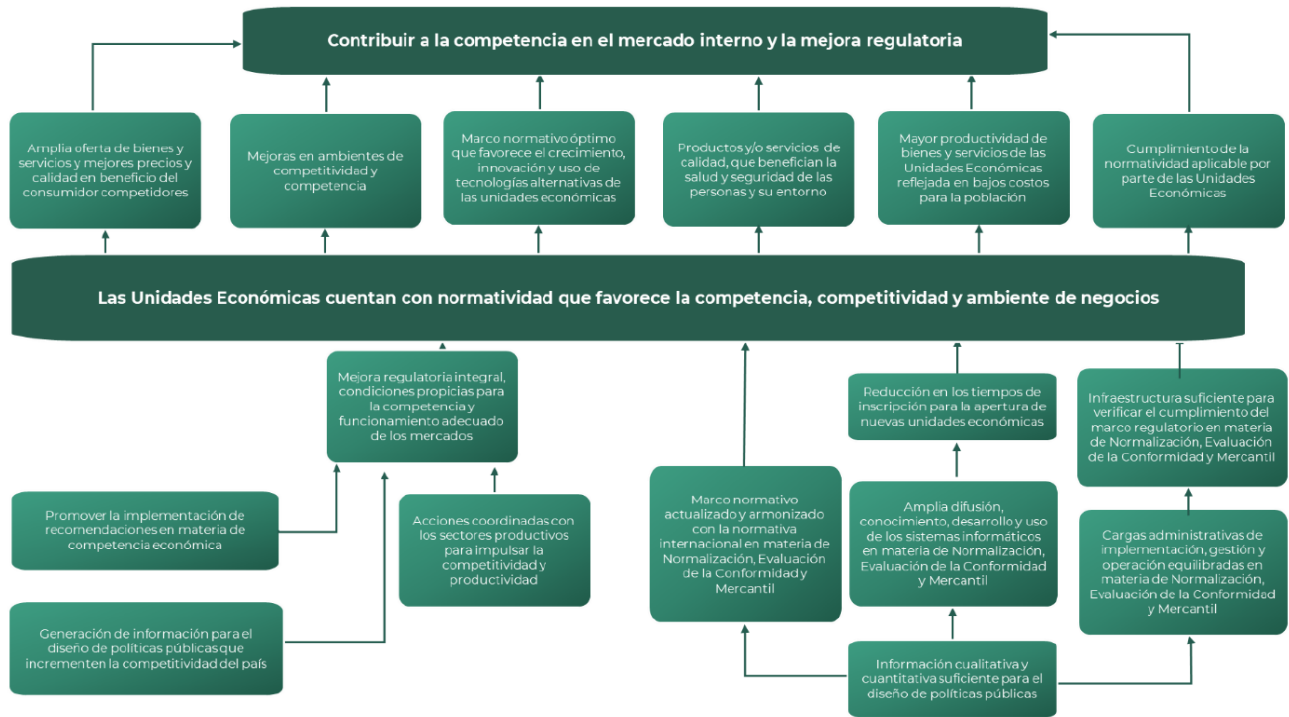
Contribuir a la competencia en el mercado interno y la mejora regulatoria

Amplia oferta de bienes y servicios y mejores precios y calidad en beneficio del consumidor competidores

Mejoras en ambientes de competitividad y competencia

Marco normativo óptimo que favorece el crecimiento, innovación y uso de tecnologías alternativas de las unidades económicas

Productos y/o servicios de calidad, que benefician la salud y seguridad de las personas y su entorno

Mayor productividad de bienes y servicios de las Unidades Económicas reflejada en bajos costos para la población

Cumplimiento de la normatividad aplicable por parte de las Unidades Económicas

Las Unidades Económicas cuentan con normatividad que favorece la competencia, competitividad y ambiente de negocios

Mejora regulatoria integral, condiciones propicias para la competencia y funcionamiento adecuado de los mercados

Promover la implementación de recomendaciones en materia de competencia económica

Acciones coordinadas con los sectores productivos para impulsar la competitividad y productividad

Generación de información para el diseño de políticas públicas que incrementen la competitividad del país

Marco normativo actualizado y armonizado con la normativa internacional en materia de Normalización, Evaluación de la Conformidad y Mercantil

Reducción en los tiempos de inscripción para la apertura de nuevas unidades económicas

Amplia difusión, conocimiento, desarrollo y uso de los sistemas informáticos en materia de Normalización, Evaluación de la Conformidad y Mercantil

Infraestructura suficiente para verificar el cumplimiento del marco regulatorio en materia de Normalización, Evaluación de la Conformidad y Mercantil

Cargas administrativas de implementación, gestión y operación equilibradas en materia de Normalización, Evaluación de la Conformidad y Mercantil

Información cualitativa y cuantitativa suficiente para el diseño de políticas públicas